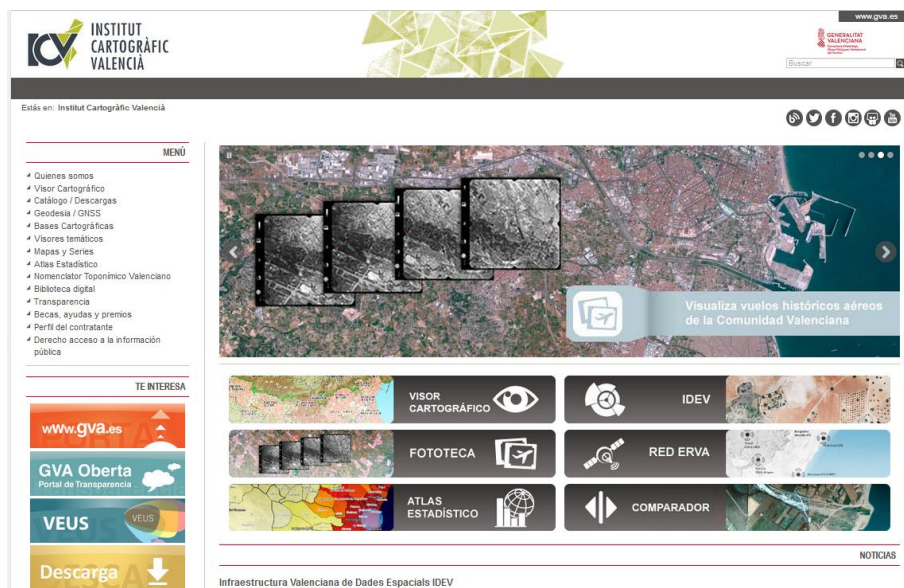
ICV INSTITUT CARTOGRÀFIC VALENCIÀ

www.gva.es

GENERALITAT VALENCIANA

Buscar

Estás en: Institut Cartogràfic Valencià

MENÚ

Quienes somos
Visor Cartográfico
Catálogo / Descargas
Geodesia / GNSS
Bases Cartográficas
Visores temáticos
Mapas y Series
Atlas Estadístico
Nomenclator Toponímico Valenciano
Biblioteca digital
Transparencia
Becas, ayudas y premios
Perfil del contratante
Derecho acceso a la información pública

TE INTERESA

www.gva.es

GVA Oberta
Portal de Transparencia

VEUS

Descarga

Visualiza vuelos históricos aéreos de la Comunidad Valenciana

VISOR CARTOGRÁFICO

IDEV

FOTOTECA

RED ERVA

ATLAS ESTADÍSTICO

COMPARADOR

NOTICIAS

Infraestructura Valenciana de Dades Espacials IDEV